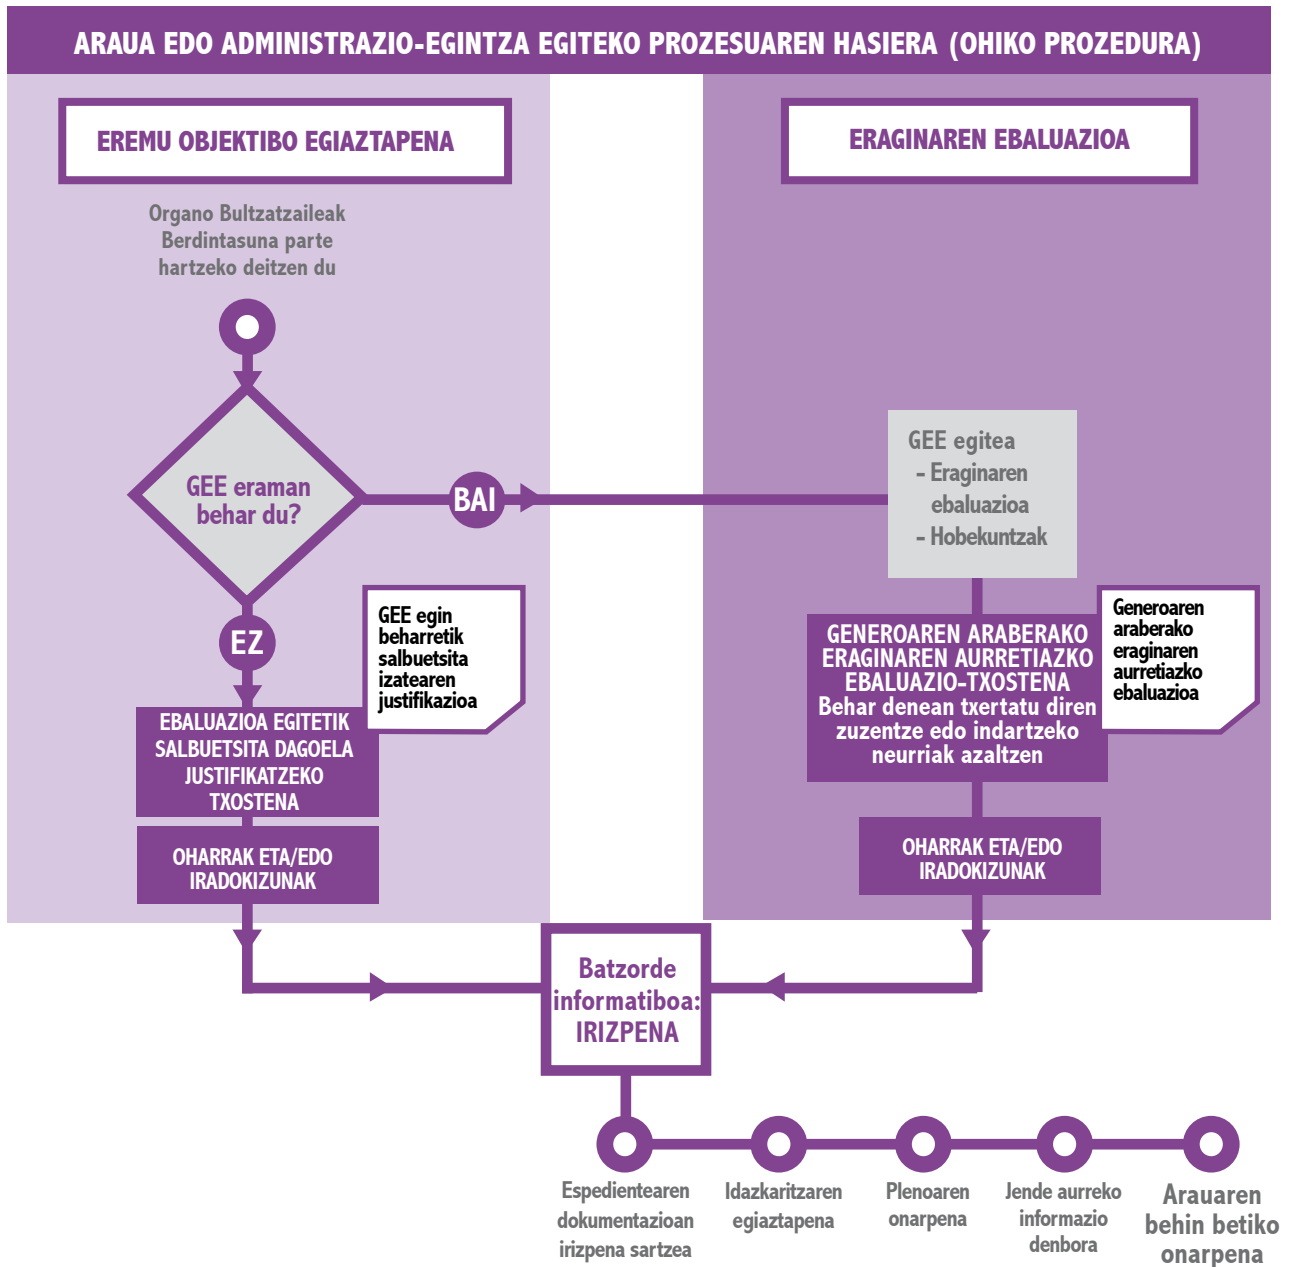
ARAUA EDO ADMINISTRAZIO-EGINTZA EGITEKO PROZESUAREN HASIERA (OHIKO PROZEDURA)

EREMU OBJEKTIBO EGIAZTAPENA

Organo Bultzatzaileak Berdintasuna parte hartzeko deitzen du

GEE eraman behar du?

BAI

EZ

GEE egin beharretik salbuetsita izatearen justifikazioa

EBALUAZIOA EGITETIK SALBUETSITA DAGOELA JUSTIFIKATZEKO TXOSTENA

OHARRAK ETA/EDO IRADOKIZUNAK

ERAGINAREN EBALUAZIOA

GEE egitea
- Eraginaren ebaluazioa
- Hobekuntzak

GENEROAREN ARABERAKO ERAGINAREN AURRETIAZKO EBALUAZIO-TXOSTENA
Behar denean txertatu diren zuzentze edo indartzeko neurriak azaltzen

Generoaren araberako eraginaren aurretiazko ebaluazioa

OHARRAK ETA/EDO IRADOKIZUNAK

Batzorde informatiboa: IRIZPENA

Espedientearen dokumentazioan irizpena sartzea

Idazkaritzaren egiaztapena

Plenoaren onarpena

Jende aurreko informazio denbora

Arauaren behin betiko onarpena